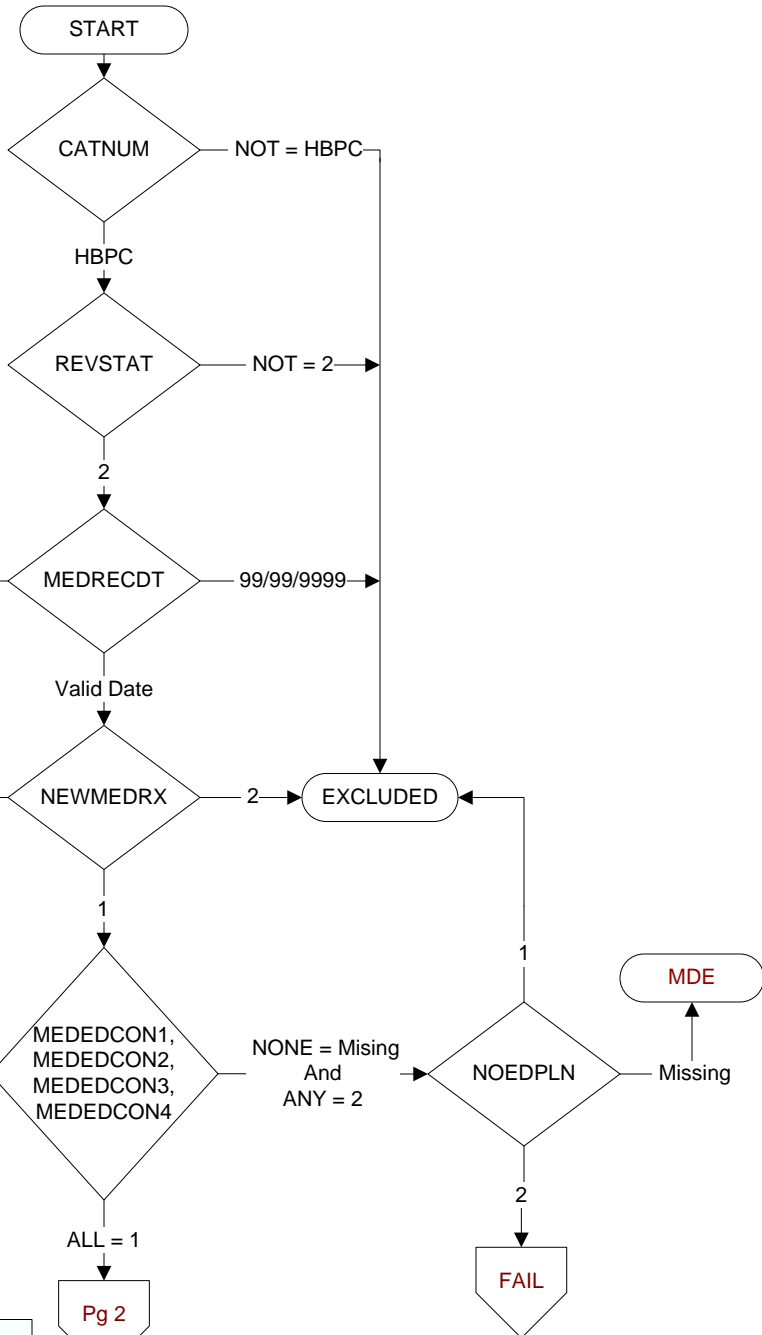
START

CATNUM

NOT = HBPC

HBPC

REVSTAT

NOT = 2

2

MEDRECDT

99/99/9999

Valid Date

NEWMEDRX

2

EXCLUDED

1

MEDEDCON1, MEDEDCON2, MEDEDCON3, MEDEDCON4

NONE = Mising And ANY = 2

NOEDPLN

1

MDE

Missing

2

ALL = 1

Pg 2

FAIL